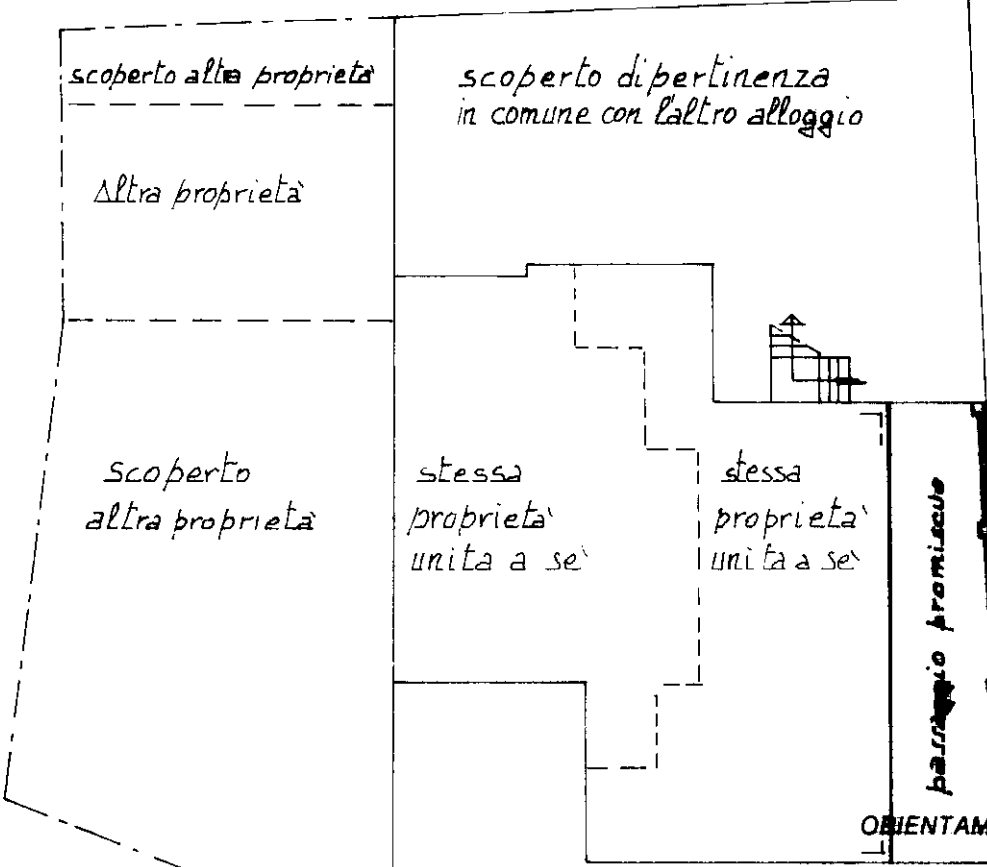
scoperto altra proprietà

scoperto di pertinenza in comune con l'altro alloggio

Altra proprietà

Scoperto altra proprietà

stessa proprieta' unita a se'

stessa proprieta' unita a se'

passaggio promiscuo

ORIENTAM